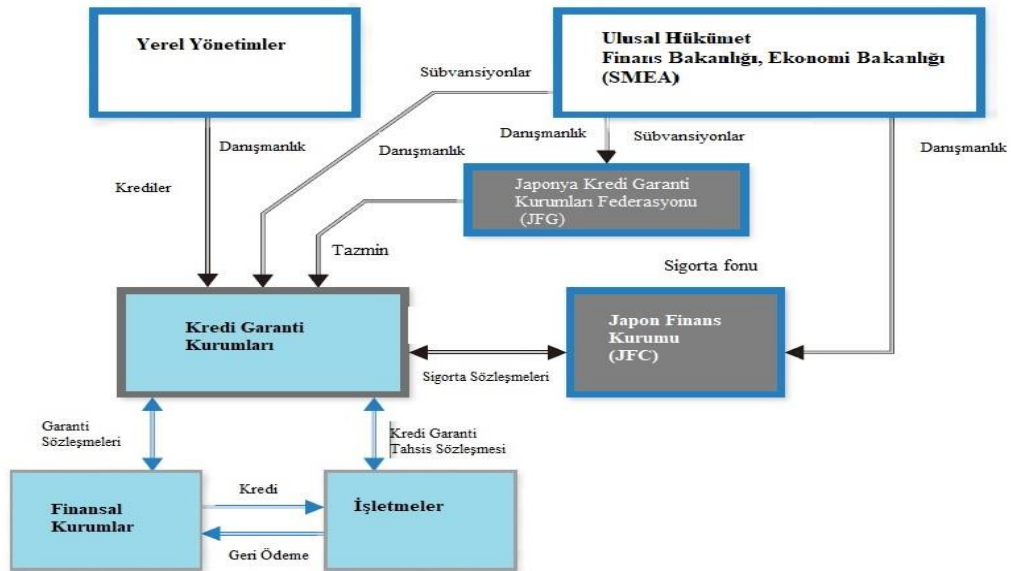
Yerel Yönetimler

Ulusal Hükümet
Finans Bakanlığı, Ekonomi Bakanlığı
(SMEA)

Sübvansiyonlar

Danışmanlık

Sübvansiyonlar

Danışmanlık

Danışmanlık

Danışmanlık

Krediler

Japonya Kredi Garanti Kurumları Federasyonu (JFG)

Tazmin

Sigorta fonu

Kredi Garanti Kurumları

Japon Finans Kurumu (JFC)

Sigorta Sözleşmeleri

Garanti Sözleşmeleri

Kredi Garanti Tahsis Sözleşmesi

Finansal Kurumlar

Kredi

İşletmeler

Geri Ödeme